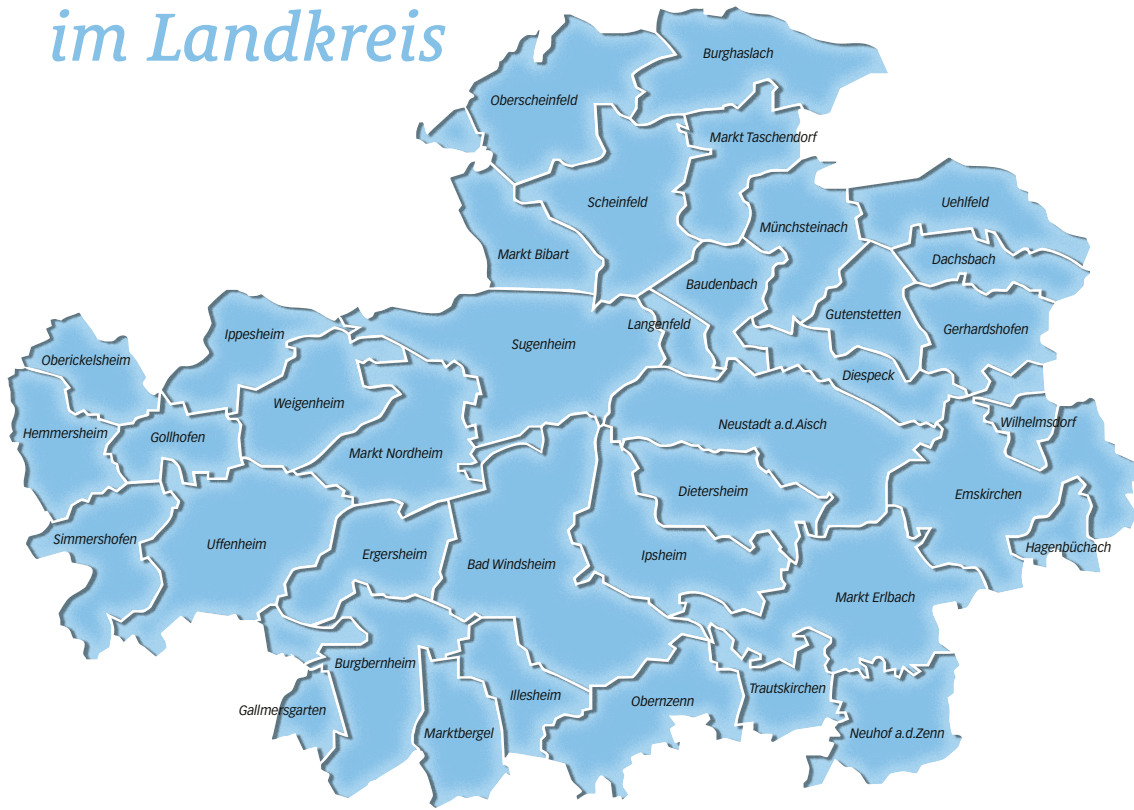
im Landkreis

Burghaslach
Oberscheinfeld
Markt Taschendorf
Scheinfeld
Markt Bibart
Münchsteinach
Uehlfeld
Dachsbach
Baudenbach
Gutenstetten
Gerhardshofen
Langenfeld
Sugenheim
Ippesheim
Oberickelsheim
Weigenheim
Diespeck
Hemmersheim
Gollhofen
Markt Nordheim
Neustadt a.d.Aisch
Wilhelmsdorf
Dietersheim
Emskirchen
Simmershofen
Uffenheim
Ergersheim
Bad Windsheim
Ipsheim
Hagenbüchach
Markt Erlbach
Burgbernheim
Gallmersgarten
Illesheim
Obernzenn
Trautskirchen
Marktbergel
Neuhof a.d.Zenn